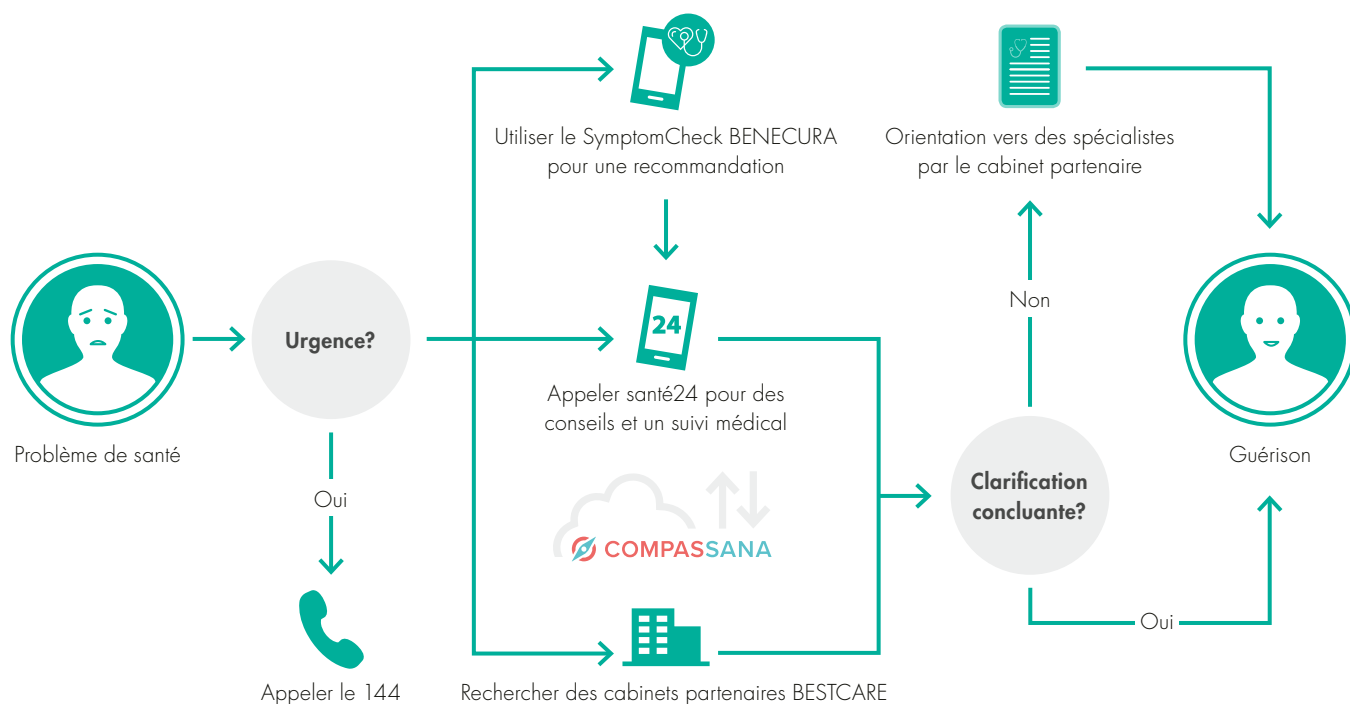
Problème de santé

Urgence?

Oui

Appeler le 144

Utiliser le SymptomCheck BENECURA pour une recommandation

24

Appeler santé24 pour des conseils et un suivi médical

COMPASSANA

Rechercher des cabinets partenaires BESTCARE

Orientation vers des spécialistes par le cabinet partenaire

Non

Clarification concluante?

Oui

Guérison